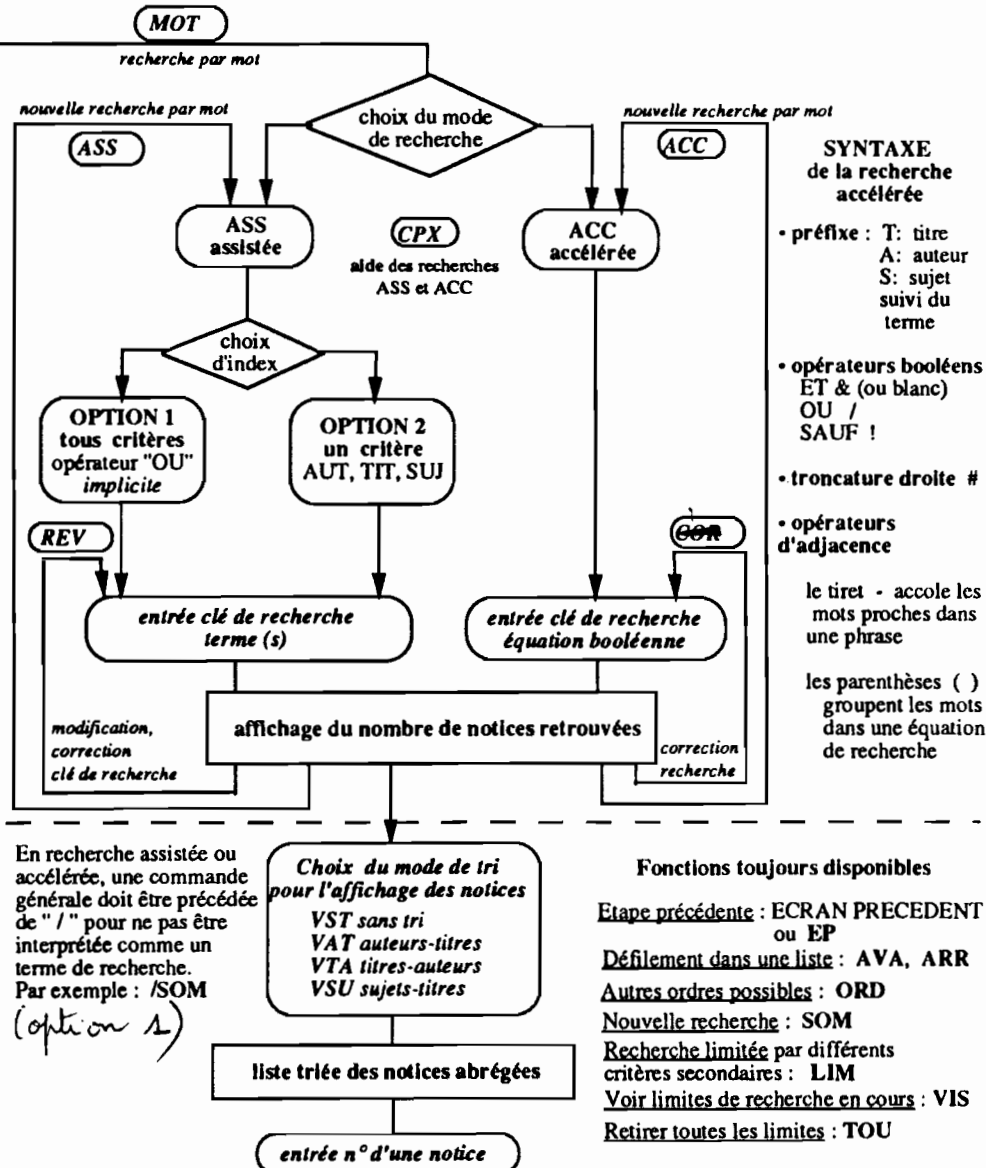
MOT

recherche par mot

nouvelle recherche par mot

choix du mode de recherche

nouvelle recherche par mot

ASS

ACC

SYNTAXE de la recherche accélérée

ASS assistée

CPX

aide des recherches ASS et ACC

ACC accélérée

• préfixe : T: titre A: auteur S: sujet suivi du terme

choix d'index

• opérateurs booléens ET & (ou blanc) OU / SAUF !

OPTION 1 tous critères opérateur "OU" implicite

OPTION 2 un critère AUT, TIT, SUJ

• troncature droite #

REV

COR

• opérateurs d'adjacence

entrée clé de recherche terme (s)

entrée clé de recherche équation booléenne

le tiret - accole les mots proches dans une phrase

les parenthèses ( ) groupent les mots dans une équation de recherche

modification, correction clé de recherche

affichage du nombre de notices retrouvées

correction recherche

En recherche assistée ou accélérée, une commande générale doit être précédée de " / " pour ne pas être interprétée comme un terme de recherche. Par exemple : /SOM

(option 1)

Choix du mode de tri pour l'affichage des notices
VST sans tri
VAT auteurs-titres
VTA titres-auteurs
VSU sujets-titres

Fonctions toujours disponibles

Etape précédente : ECRAN PRECEDENT ou EP
Défilement dans une liste : AVA, ARR
Autres ordres possibles : ORD
Nouvelle recherche : SOM
Recherche limitée par différents critères secondaires : LIM
Voir limites de recherche en cours : VIS
Retirer toutes les limites : TOU

liste triée des notices abrégées

entrée n° d'une notice